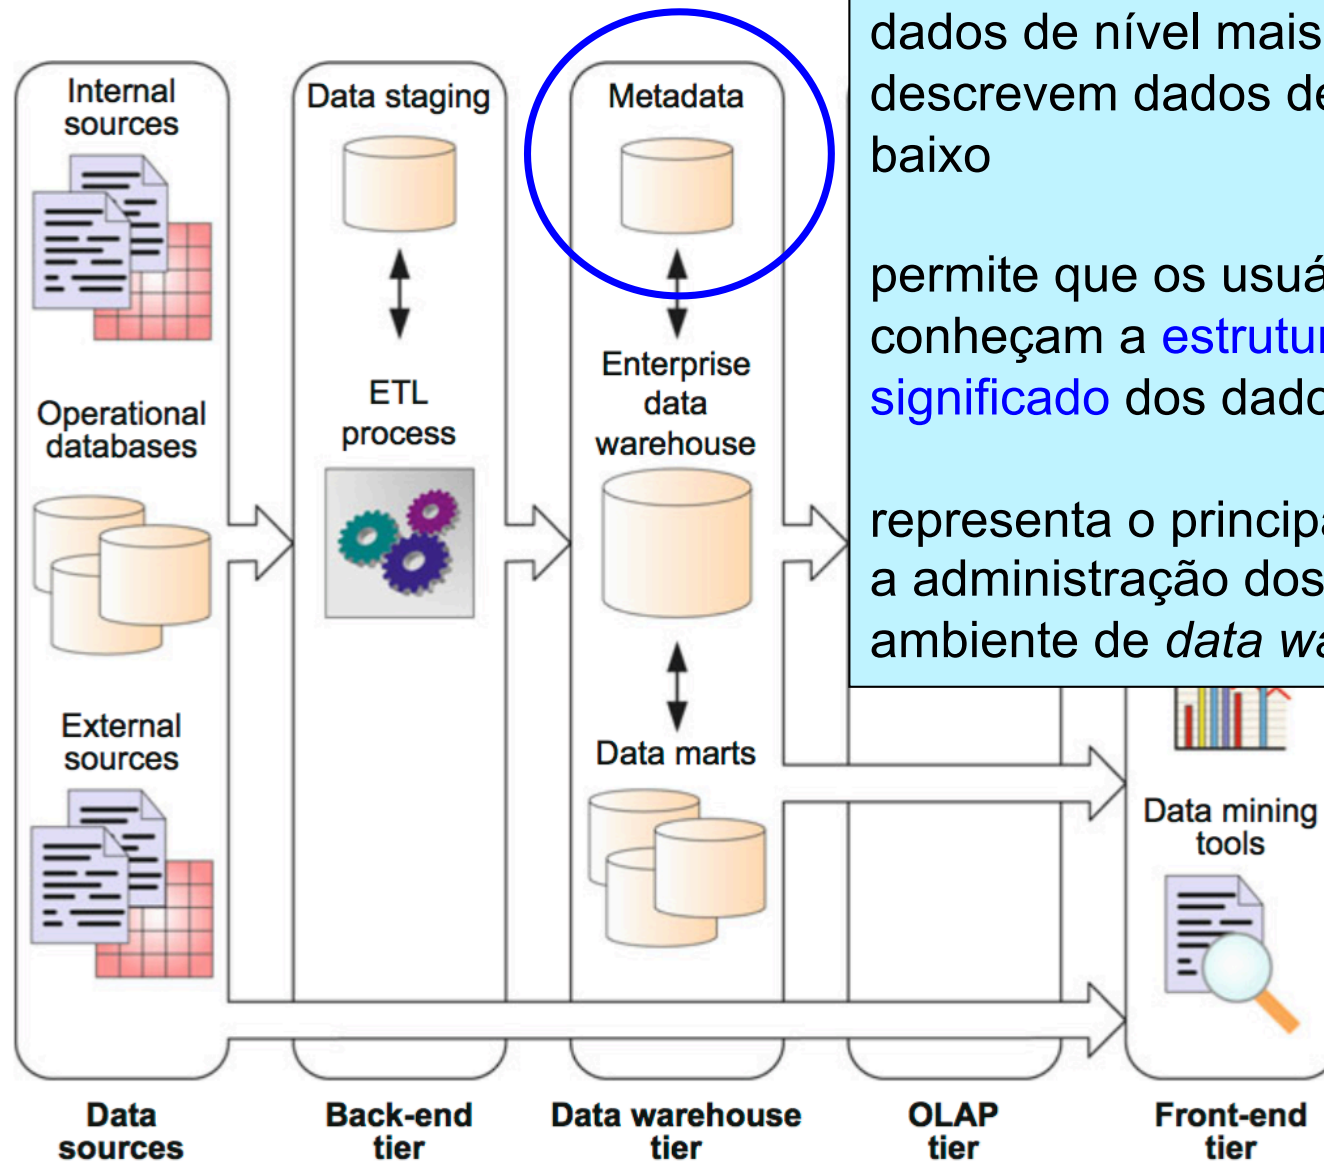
Internal sources

Operational databases

External sources

Data staging

ETL process

Metadata

Enterprise data warehouse

Data marts

dados de nível mais descrevem dados de baixo

permite que os usuá conheçam a estrutur significado dos dado

representa o principa a administração dos ambiente de *data wa*

Data mining tools

Data sources

Back-end tier

Data warehouse tier

OLAP tier

Front-end tier